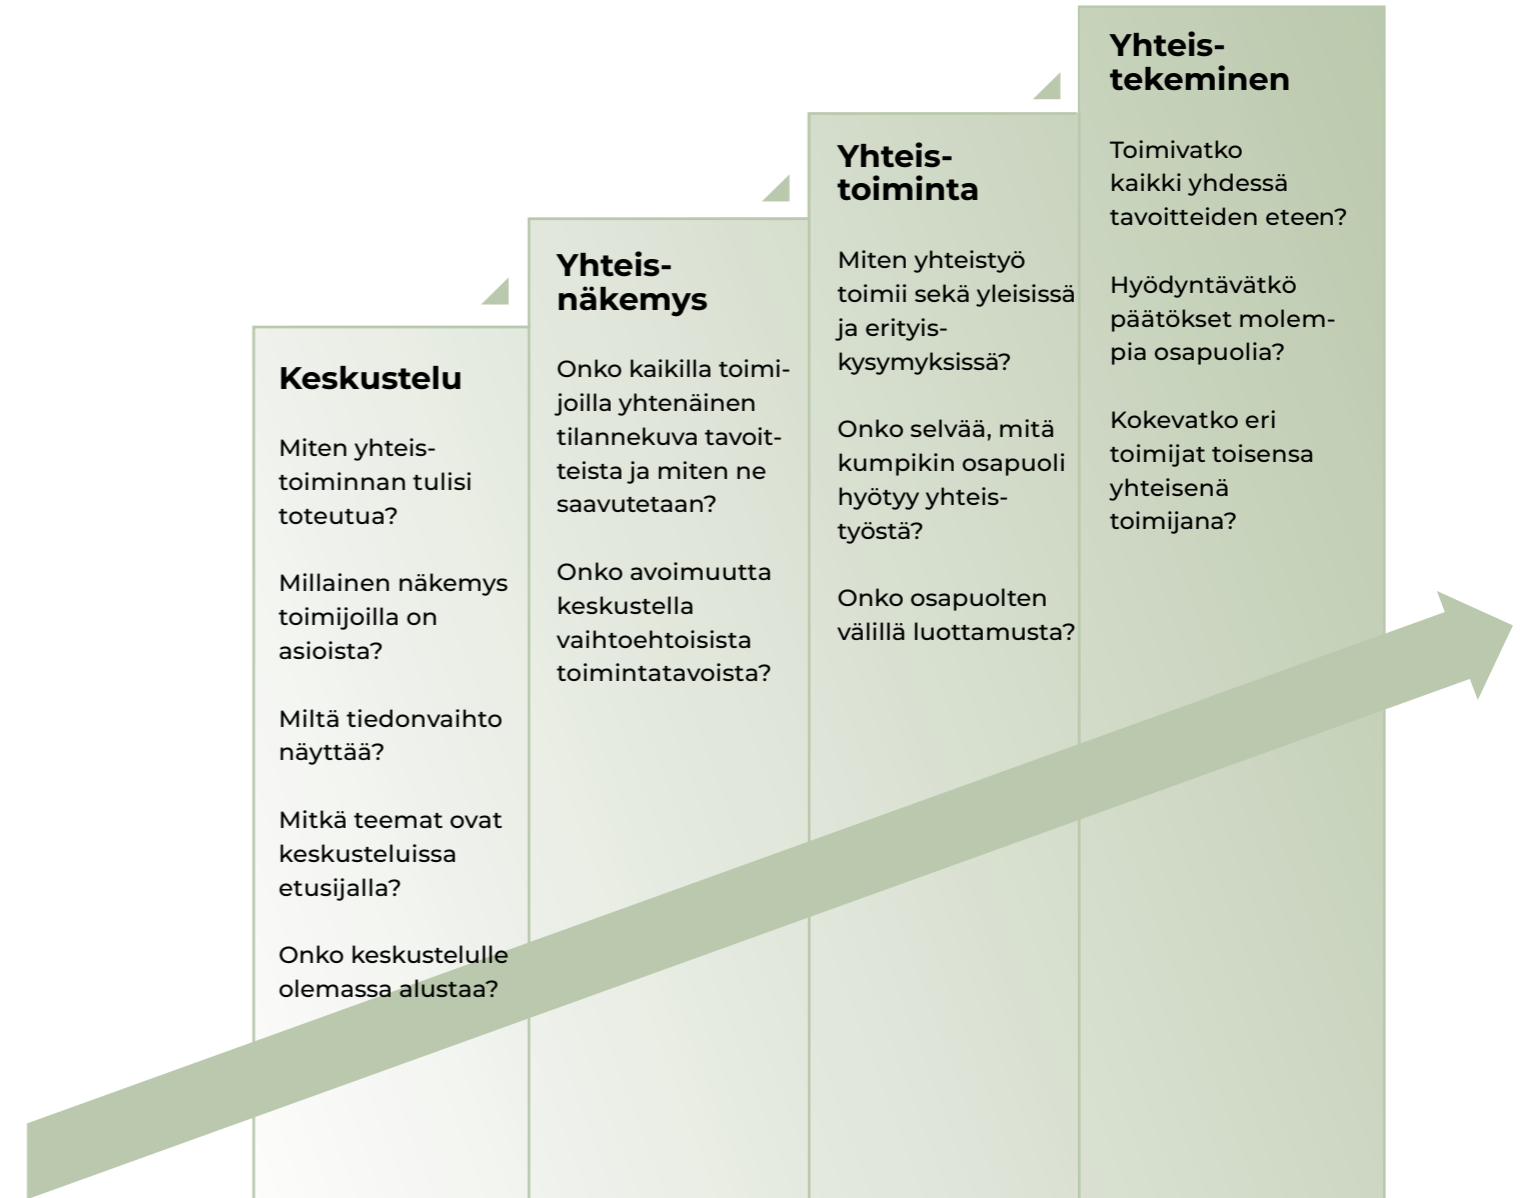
Keskustelu

Miten yhteistoiminnan tulisi toteutua?

Millainen näkemys toimijoilla on asioista?

Miltä tiedonvaihto näyttää?

Mitkä teemat ovat keskusteluissa etusijalla?

Onko keskustelulle olemassa alustaa?

Yhteisnäkemys

Onko kaikilla toimijoilla yhtenäinen tilannekuva tavoitteista ja miten ne saavutetaan?

Onko avoimuutta keskustella vaihtoehtoisista toimintatavoista?

Yhteistoiminta

Miten yhteistyö toimii sekä yleisissä ja erityiskysymyksissä?

Onko selvää, mitä kumpikin osapuoli hyötyy yhteistyöstä?

Onko osapuolten välillä luottamusta?

Yhteistekeminen

Toimivatko kaikki yhdessä tavoitteiden eteen?

Hyödyntävätkö päätökset molempia osapuolia?

Kokevatko eri toimijat toisensa yhteisenä toimijana?